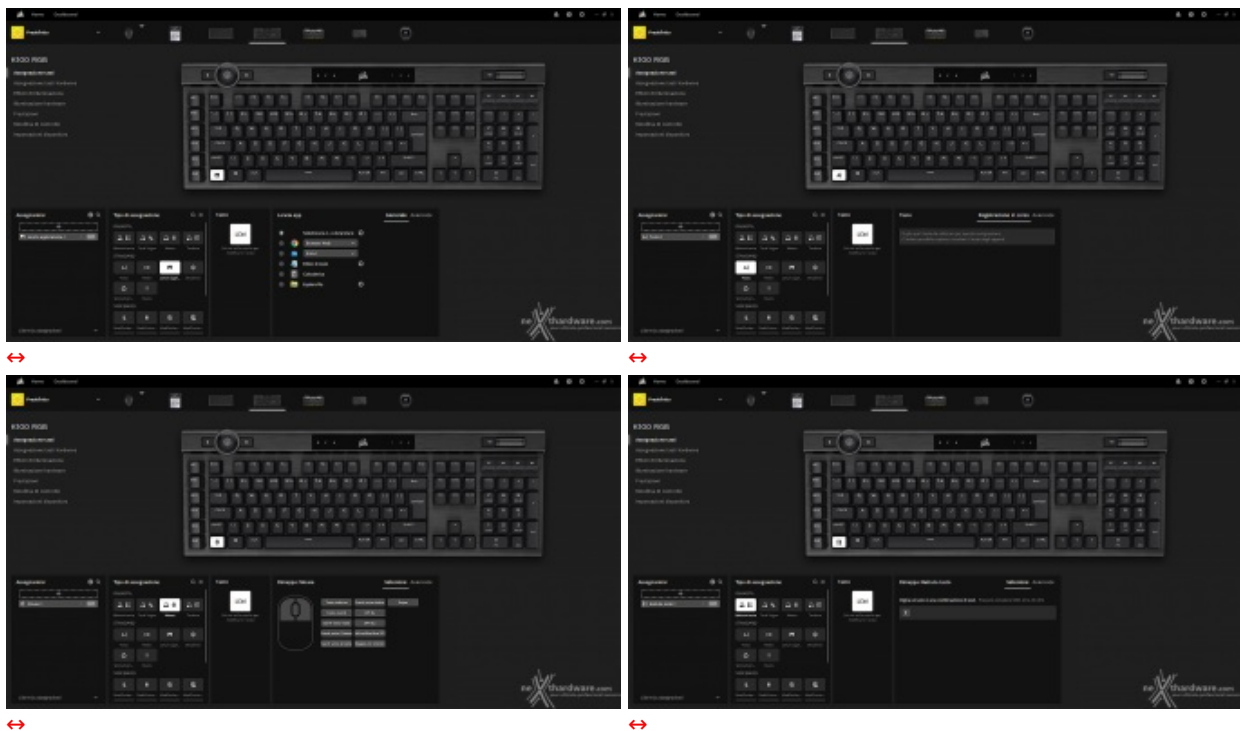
Home Dashboard

K100 RGB

Assegnazioni

Tipo di assegnazione

Tasto

Lista app

nexthardware.com

↔

Home Dashboard

K100 RGB

Assegnazioni

Tipo di assegnazione

Tasto

Testo

nexthardware.com

↔

Home Dashboard

K100 RGB

Assegnazioni

Tipo di assegnazione

Tasto

Mappatura Mouse

nexthardware.com

↔

Home Dashboard

K100 RGB

Assegnazioni

Tipo di assegnazione

Tasto

nexthardware.com

↔